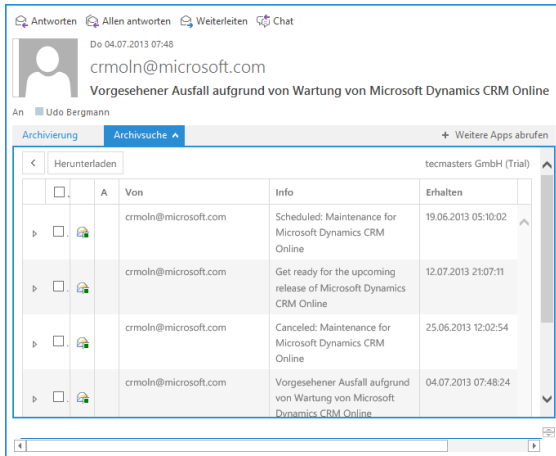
Antworten Allen antworten Weiterleiten Chat

Do 04.07.2013 07:48

crmoln@microsoft.com

Vorgesehener Ausfall aufgrund von Wartung von Microsoft Dynamics CRM Online

An Udo Bergmann

Archivierung Archivsuche

+ Weitere Apps abrufen

< Herunterladen tecmasters GmbH (Trial)

| | | A | Von | Info | Erhalten |
|---|---|---|---|---|---|
| | | | crmoln@microsoft.com | Scheduled: Maintenance for Microsoft Dynamics CRM Online | 19.06.2013 05:10:02 |
| | | | crmoln@microsoft.com | Get ready for the upcoming release of Microsoft Dynamics CRM Online | 12.07.2013 21:07:11 |
| | | | crmoln@microsoft.com | Canceled: Maintenance for Microsoft Dynamics CRM Online | 25.06.2013 12:02:54 |
| | | | crmoln@microsoft.com | Vorgesehener Ausfall aufgrund von Wartung von Microsoft Dynamics CRM Online | 04.07.2013 07:48:24 |